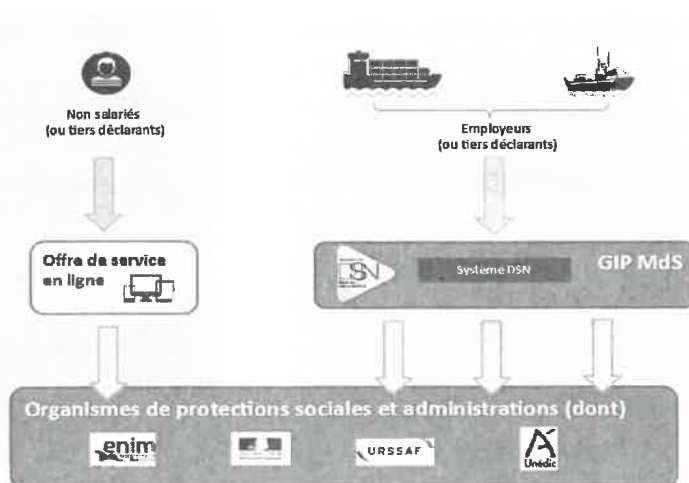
Non salariés
(ou tiers déclarants)

Employeurs
(ou tiers déclarants)

Offre de service en ligne

DSN

Système DSN

GIP MdS

Organismes de protections sociales et administrations (dont)

enim

URSSAF

Unédic